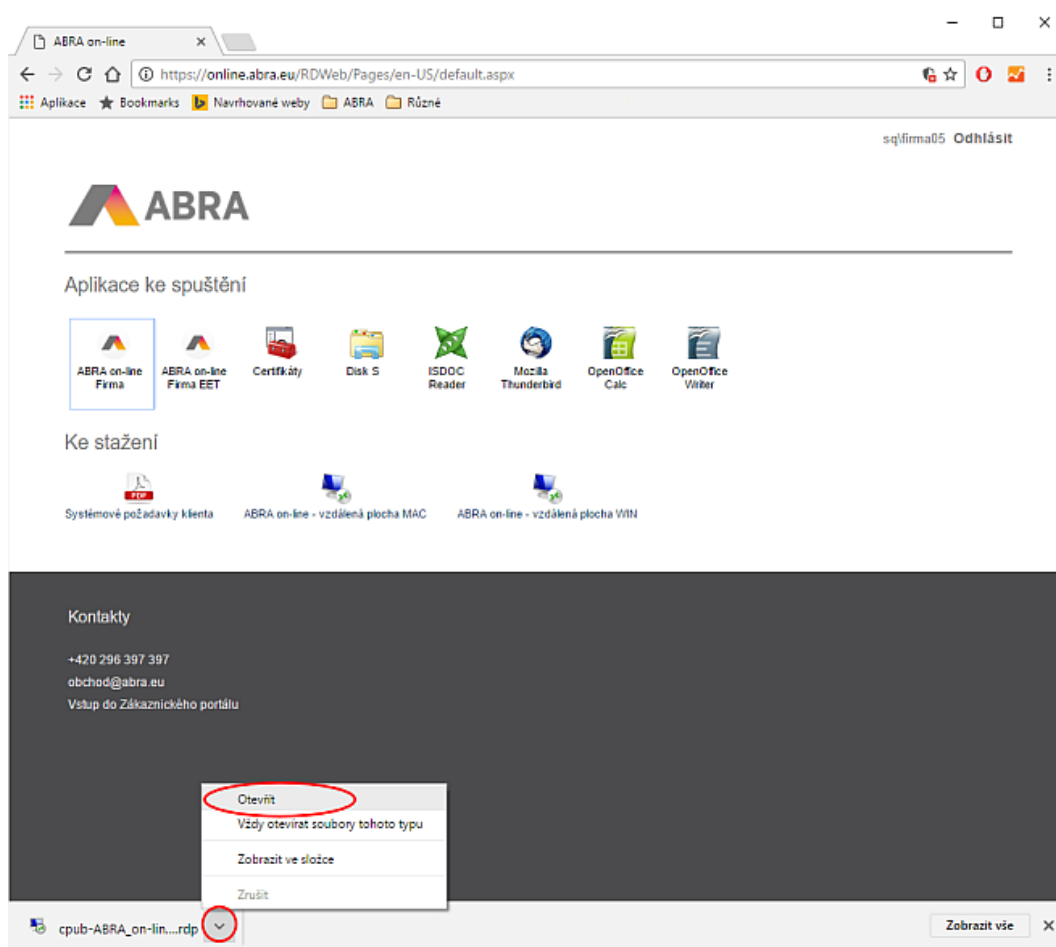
ABRA on-line ×

https://online.abra.eu/RDWeb/Pages/en-US/default.aspx

Aplikace Bookmarks Navrhované weby ABRA Různé

sq\firma05 Odhlásit

ABRA

Aplikace ke spuštění

ABRA on-line Firma
ABRA on-line Firma EET
Certifikáty
Disk S
ISDOC Reader
Mozilla Thunderbird
OpenOffice Calc
OpenOffice Writer

Ke stažení

PDF
Systémové požadavky klienta
ABRA on-line - vzdálená plocha MAC
ABRA on-line - vzdálená plocha WIN

Kontakty

+420 296 397 397
obchod@abra.eu
Vstup do Zákaznického portálu

Otevřít
Vždy otevírat soubory tohoto typu
Zobrazit ve složce
Zrušit

cpub-ABRA_on-lin....rdp

Zobrazit vše ×